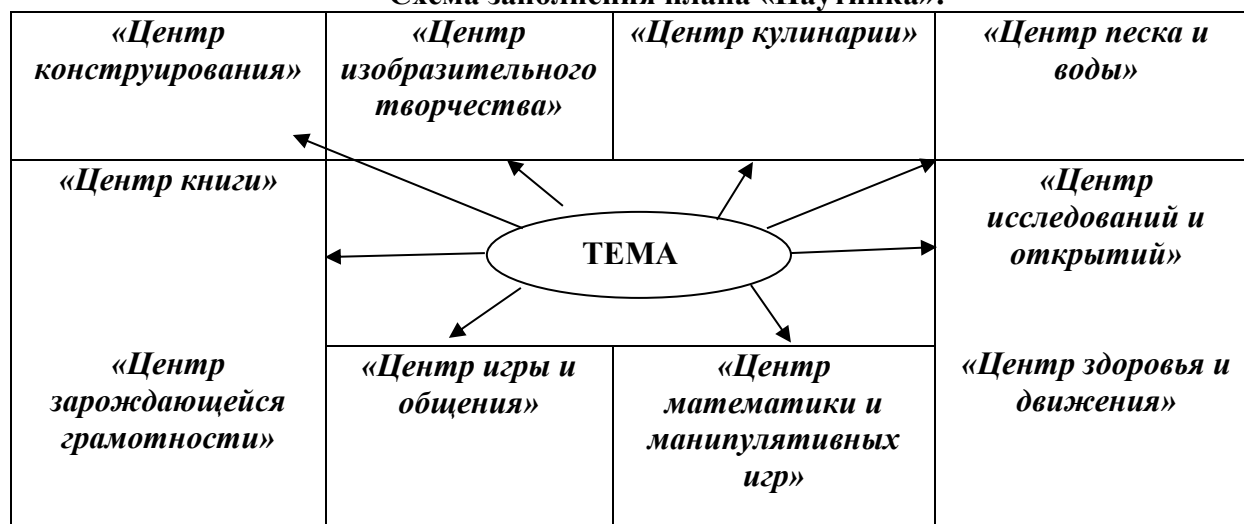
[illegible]

«Центр конструирования»

«Центр изобразительного творчества»

«Центр кулинарии»

«Центр песка и воды»

«Центр книги»

ТЕМА

«Центр исследований и открытий»

«Центр зарождающейся грамотности»

«Центр игры и общения»

«Центр математики и манипулятивных игр»

«Центр здоровья и движения»